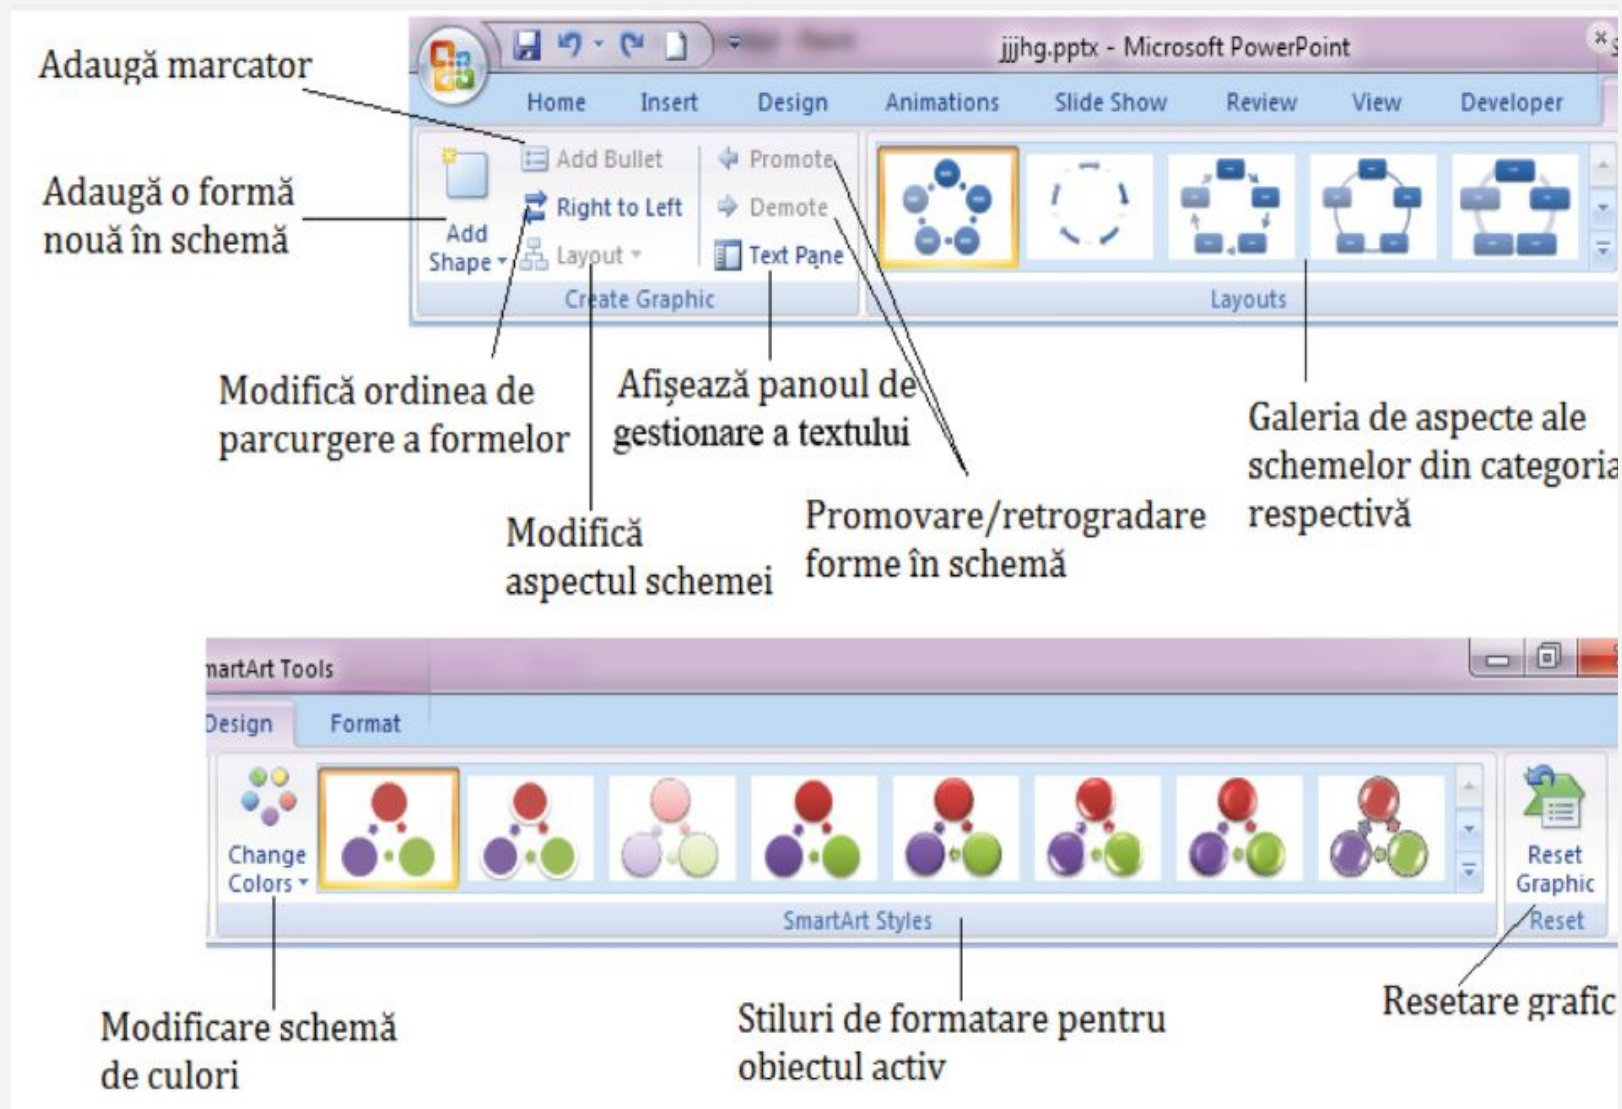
Adaugă marcator

jjjhg.pptx - Microsoft PowerPoint

Home Insert Design Animations Slide Show Review View Developer

Add Bullet
Right to Left
Layout
Promote
Demote
Text Pane

Add Shape

Create Graphic

Layouts

Adaugă o formă nouă în schemă

Modifică ordinea de parcurgere a formelor

Afișează panoul de gestionare a textului

Galeria de aspecte ale schemelor din categoria respectivă

Modifică aspectul schemei

Promovare/retrogradare forme în schemă

nartArt Tools

Design Format

Change Colors

SmartArt Styles

Reset Graphic

Reset

Modificare schemă de culori

Stiluri de formatare pentru obiectul activ

Resetare grafic